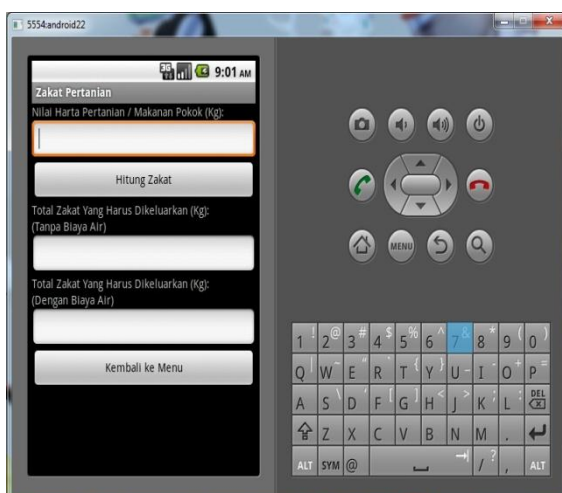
5554:android22

9:01 AM

Zakat Pertanian

Nilai Harta Pertanian / Makanan Pokok (Kg):

Hitung Zakat

Total Zakat Yang Harus Dikeluarkan (Kg): (Tanpa Biaya Air)

Total Zakat Yang Harus Dikeluarkan (Kg): (Dengan Biaya Air)

Kembali ke Menu

MENU

1 ! 2 @ 3 # 4 $ 5 % 6 ^ 7 & 8 * 9 ( 0 )
Q W E R T Y U I O P
A S D F G H J K L DEL
Z X C V B N M .
ALT SYM @ / ? , ALT